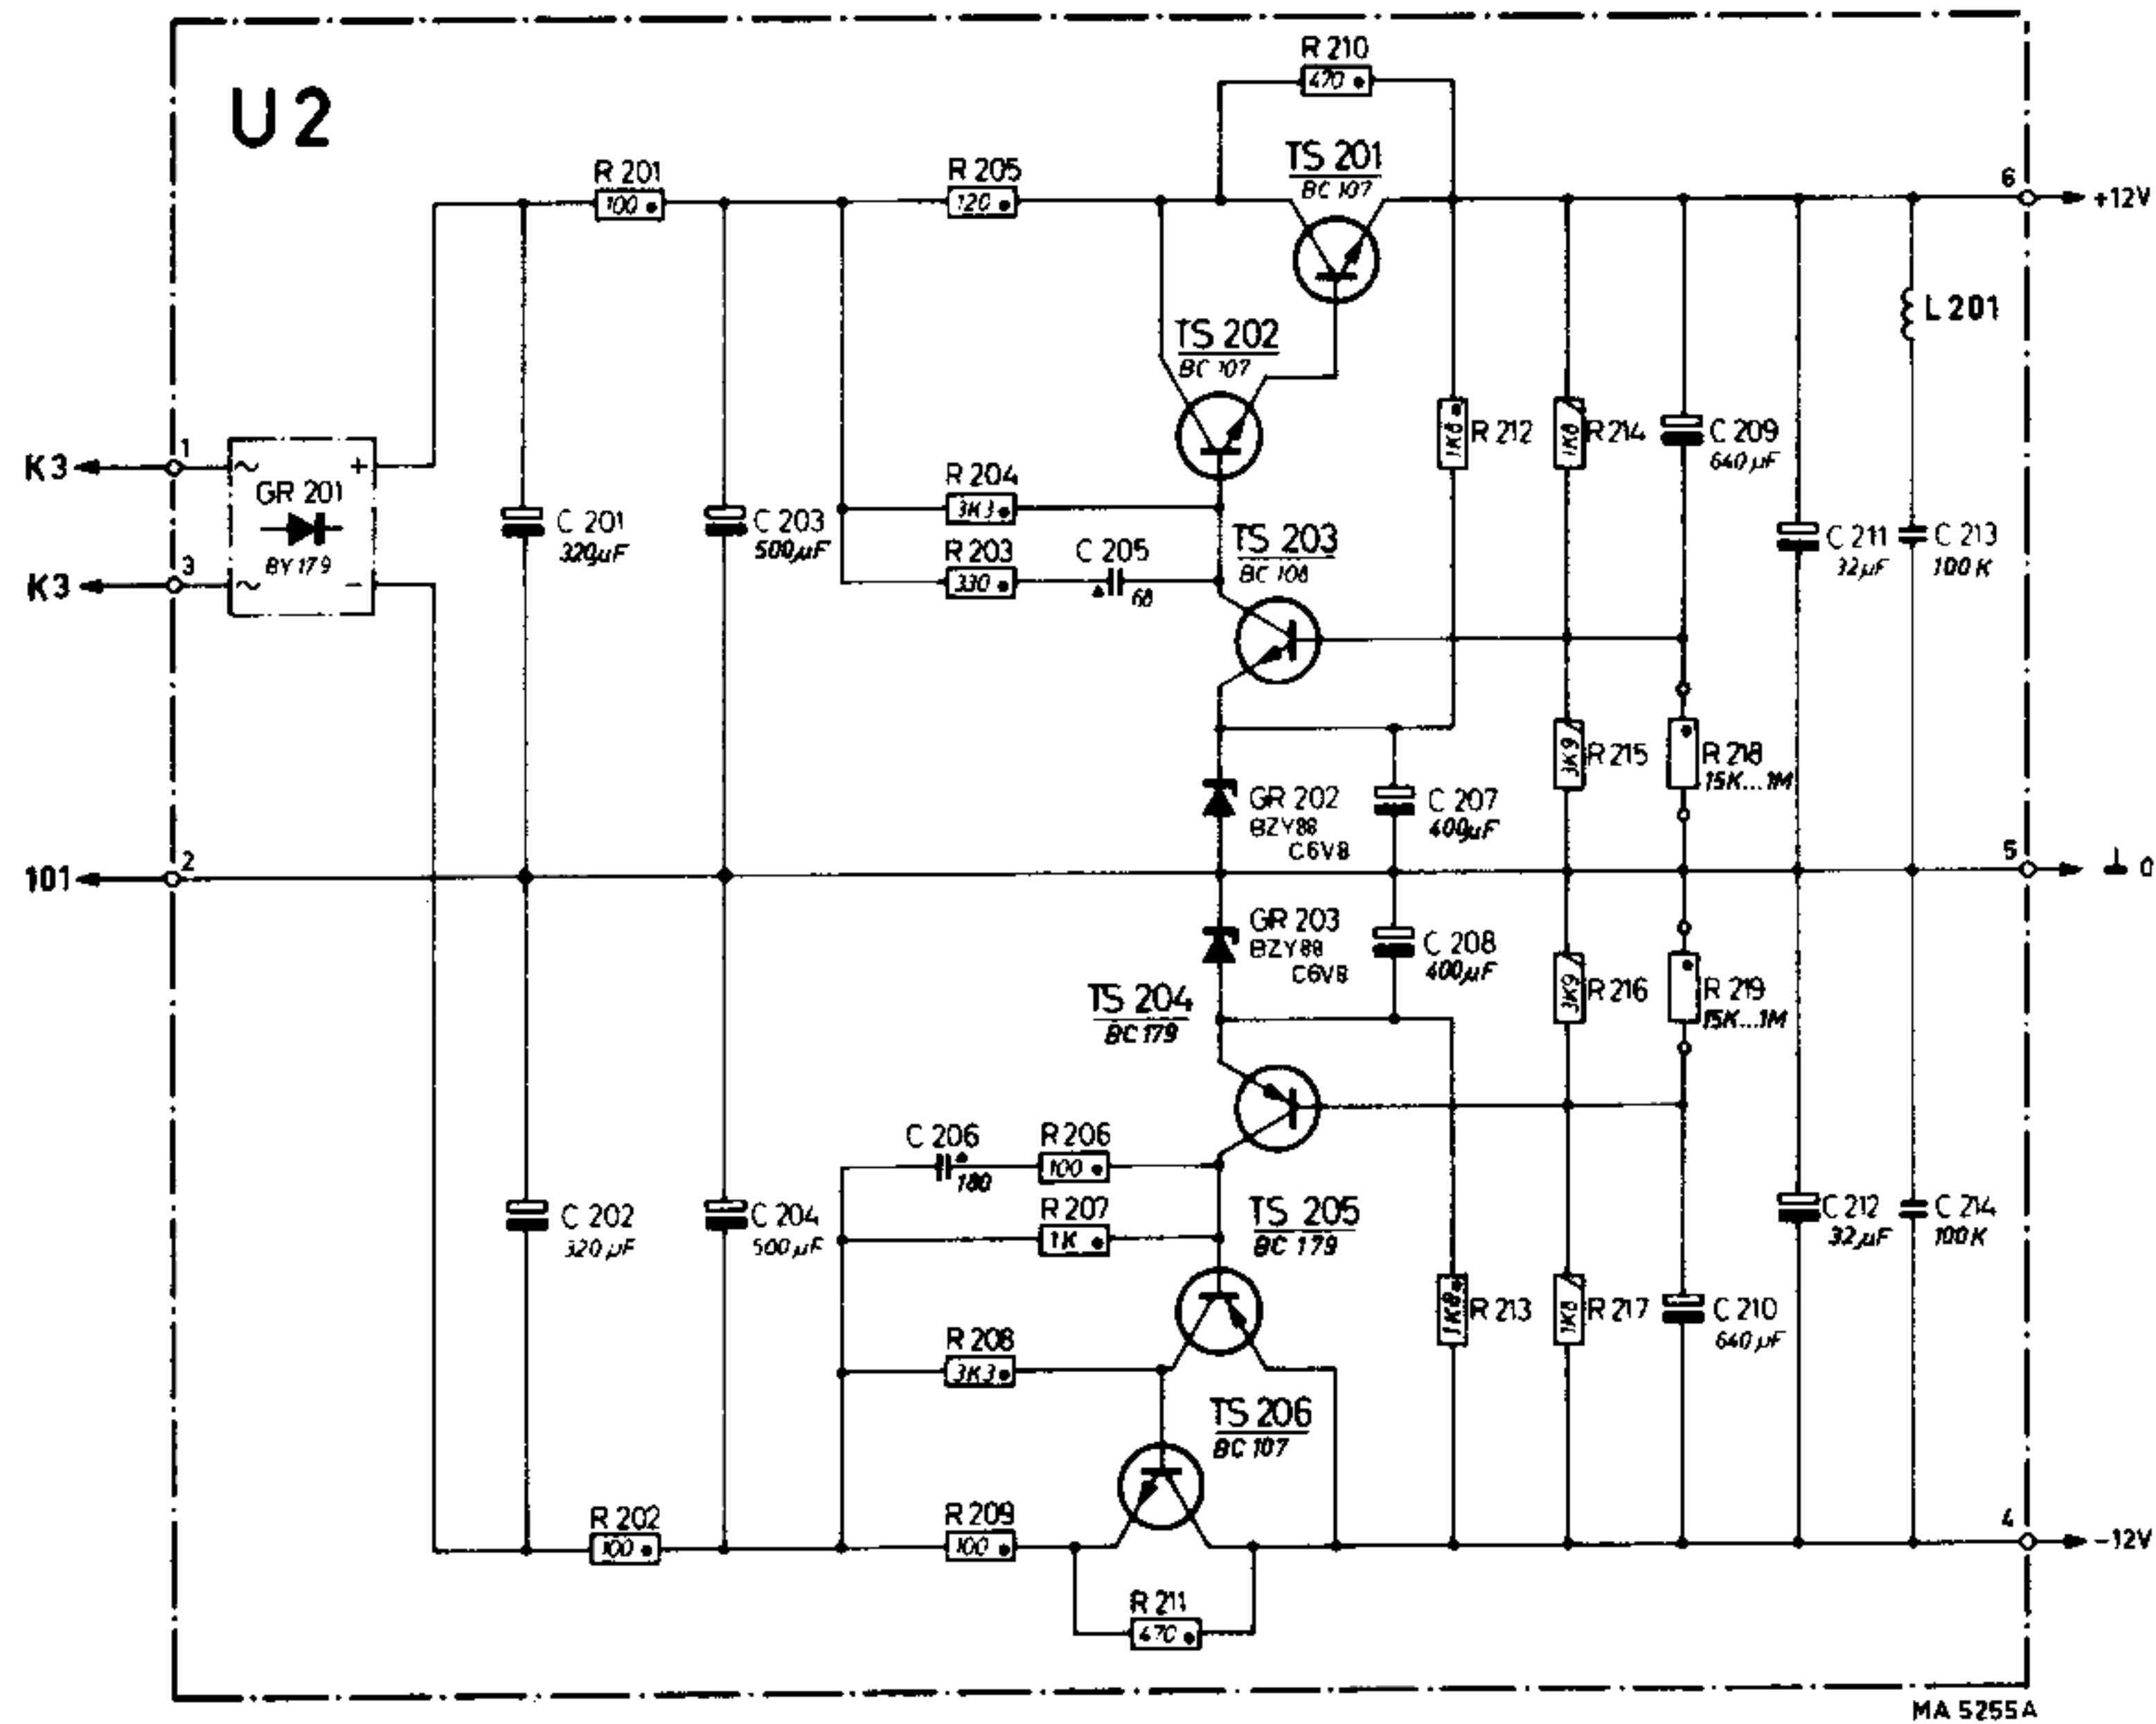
U2

R 210
470

R 201
100

R 205
120

TS 201
BC 107

6
+12V

L 201

TS 202
BC 107

K3
1
~
+
GR 201
BY 179
K3
3
~
−

C 201
320μF

C 203
500μF

R 204
3K3

R 203
330

C 205
68

TS 203
BC 108

R 212
1K8

R 214
1K8

C 209
640μF

C 211
32μF

C 213
100K

R 215
3K9

R 218
15K...1M

GR 202
BZY88
C6V8

C 207
400μF

101
2

5
0

GR 203
BZY88
C6V8

C 208
400μF

TS 204
BC 179

R 216
3K9

R 219
15K...1M

C 206
100

R 206
100

R 207
1K

TS 205
BC 179

C 202
320μF

C 204
500μF

C 212
32μF

C 214
100K

R 213
1K8

R 217
1K8

C 210
640μF

R 208
3K3

TS 206
BC 107

R 202
100

R 209
100

4
−12V

R 211
470

MA 5255A